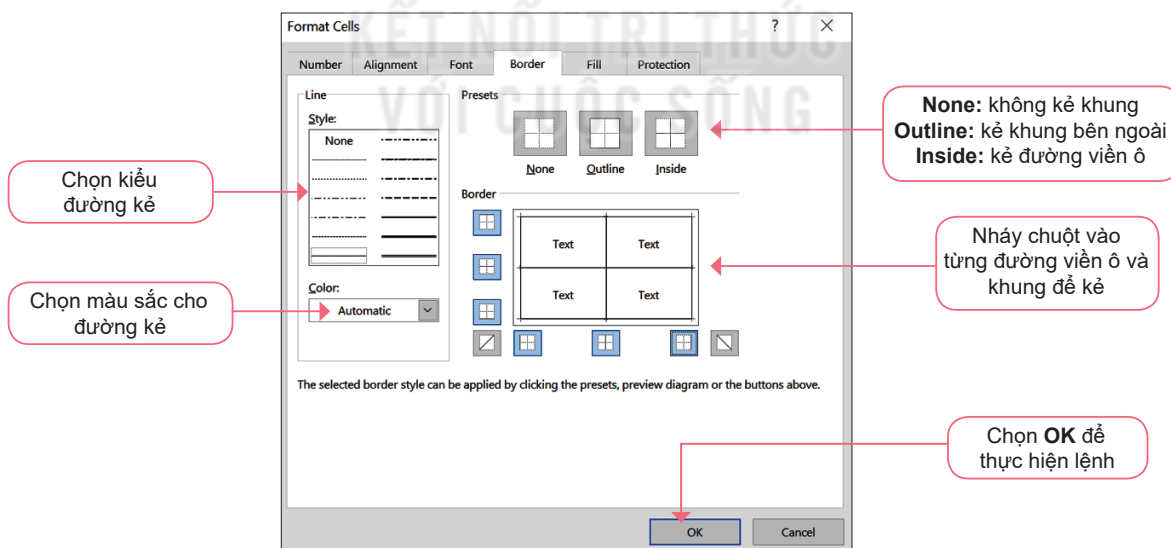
KẾT NỐI TRI THỨC VỚI CUỘC SỐNG

Format Cells

?

Number Alignment Font Border Fill Protection

Line

Style:

None

Color:

Automatic

Presets

None Outline Inside

Border

Text Text

Text Text

The selected border style can be applied by clicking the presets, preview diagram or the buttons above.

OK Cancel

Chọn kiểu đường kẻ

Chọn màu sắc cho đường kẻ

**None:** không kẻ khung
**Outline:** kẻ khung bên ngoài
**Inside:** kẻ đường viền ô

Nháy chuột vào từng đường viền ô và khung để kẻ

Chọn **OK** để thực hiện lệnh